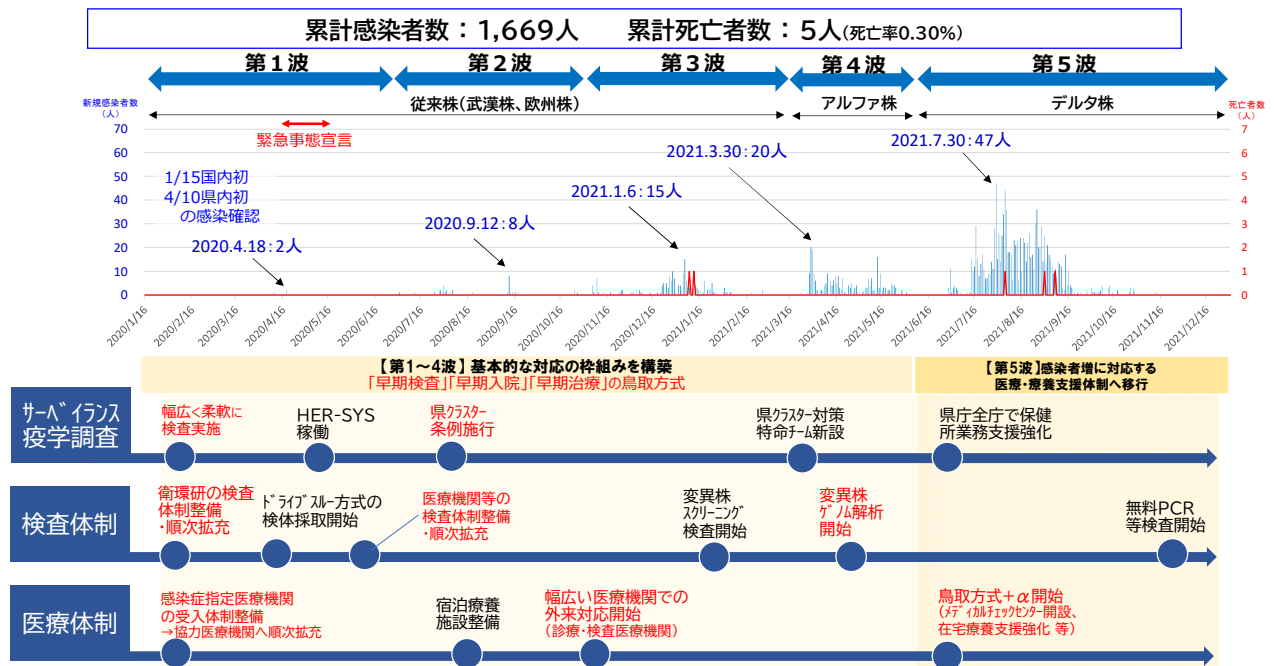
累計感染者数：1,669人　累計死亡者数：5人(死亡率0.30%)

第１波　第２波　第３波　第４波　第５波

新規感染者数（人）

従来株(武漢株、欧州株)　アルファ株　デルタ株

死亡者数（人）

緊急事態宣言

1/15国内初
4/10県内初
の感染確認

2020.4.18：2人

2020.9.12：8人

2021.1.6：15人

2021.3.30：20人

2021.7.30：47人

70 60 50 40 30 20 10 0

7 6 5 4 3 2 1 0

2020/1/16 2020/2/16 2020/3/16 2020/4/16 2020/5/16 2020/6/16 2020/7/16 2020/8/16 2020/9/16 2020/10/16 2020/11/16 2020/12/16 2021/1/16 2021/2/16 2021/3/16 2021/4/16 2021/5/16 2021/6/16 2021/7/16 2021/8/16 2021/9/16 2021/10/16 2021/11/16 2021/12/16

【第１～４波】基本的な対応の枠組みを構築
「早期検査」「早期入院」「早期治療」の鳥取方式

【第５波】感染者増に対応する
医療・療養支援体制へ移行

ｻｰﾍﾞｲﾗﾝｽ
疫学調査

幅広く柔軟に
検査実施

HER-SYS
稼働

県ｸﾗｽﾀｰ
条例施行

県ｸﾗｽﾀｰ対策
特命ﾁｰﾑ新設

県庁全庁で保健
所業務支援強化

検査体制

衛環研の検査
体制整備
・順次拡充

ﾄﾞﾗｲﾌﾞｽﾙｰ方式の
検体採取開始

医療機関等の
検査体制整備
・順次拡充

変異株
ｽｸﾘｰﾆﾝｸﾞ
検査開始

変異株
ｹﾞﾉﾑ解析
開始

無料PCR
等検査開始

医療体制

感染症指定医療機関
の受入体制整備
→協力医療機関へ順次拡充

宿泊療養
施設整備

幅広い医療機関での
外来対応開始
（診療・検査医療機関）

鳥取方式＋α開始
（ﾒﾃﾞｨｶﾙﾁｪｯｸｾﾝﾀｰ開設、
在宅療養支援強化 等）